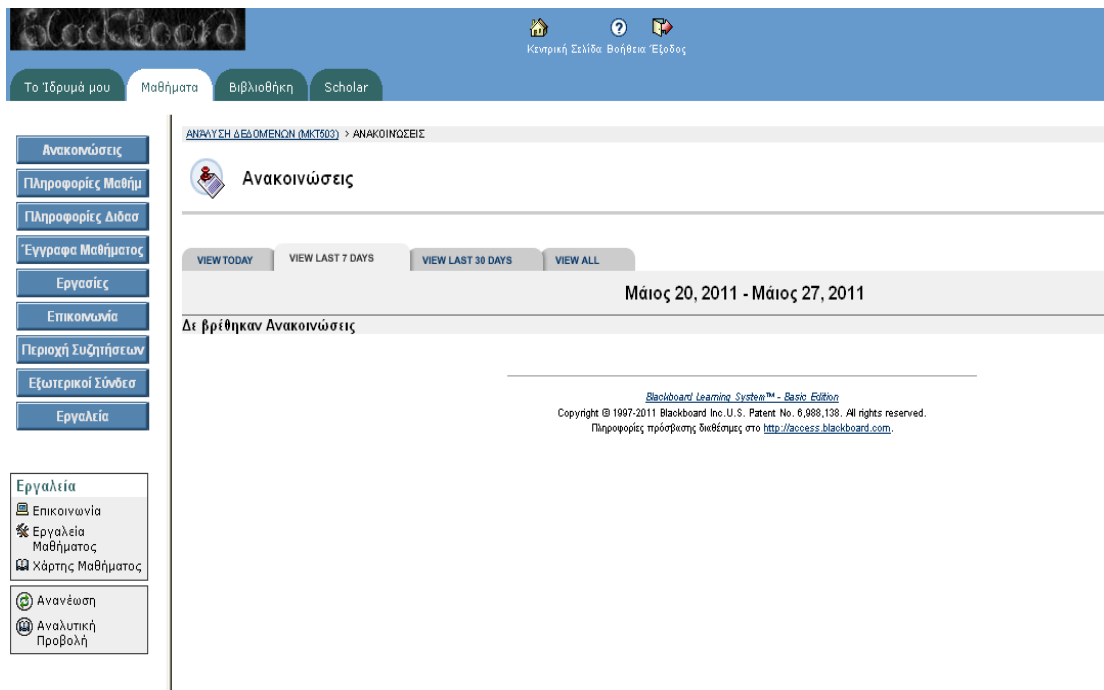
Blackboard

Κεντρική Σελίδα Βοήθεια Έξοδος

Το Ίδρυμά μου
Μαθήματα
Βιβλιοθήκη
Scholar

Ανακοινώσεις
Πληροφορίες Μαθήμ
Πληροφορίες Διδασ
Έγγραφα Μαθήματος
Εργασίες
Επικοινωνία
Περιοχή Συζητήσεων
Εξωτερικοί Σύνδεσ
Εργαλεία

Εργαλεία
Επικοινωνία
Εργαλεία Μαθήματος
Χάρτης Μαθήματος

Ανανέωση
Αναλυτική Προβολή

ΑΝΑΛΥΣΗ ΔΕΔΟΜΕΝΩΝ (MKT503) > ΑΝΑΚΟΙΝΩΣΕΙΣ

Ανακοινώσεις

VIEW TODAY
VIEW LAST 7 DAYS
VIEW LAST 30 DAYS
VIEW ALL

Μάιος 20, 2011 - Μάιος 27, 2011

Δε βρέθηκαν Ανακοινώσεις

Blackboard Learning System™ - Basic Edition
Copyright © 1997-2011 Blackboard Inc.U.S. Patent No. 6,988,138. All rights reserved.
Πληροφορίες πρόσβασης διαθέσιμες στο http://access.blackboard.com.